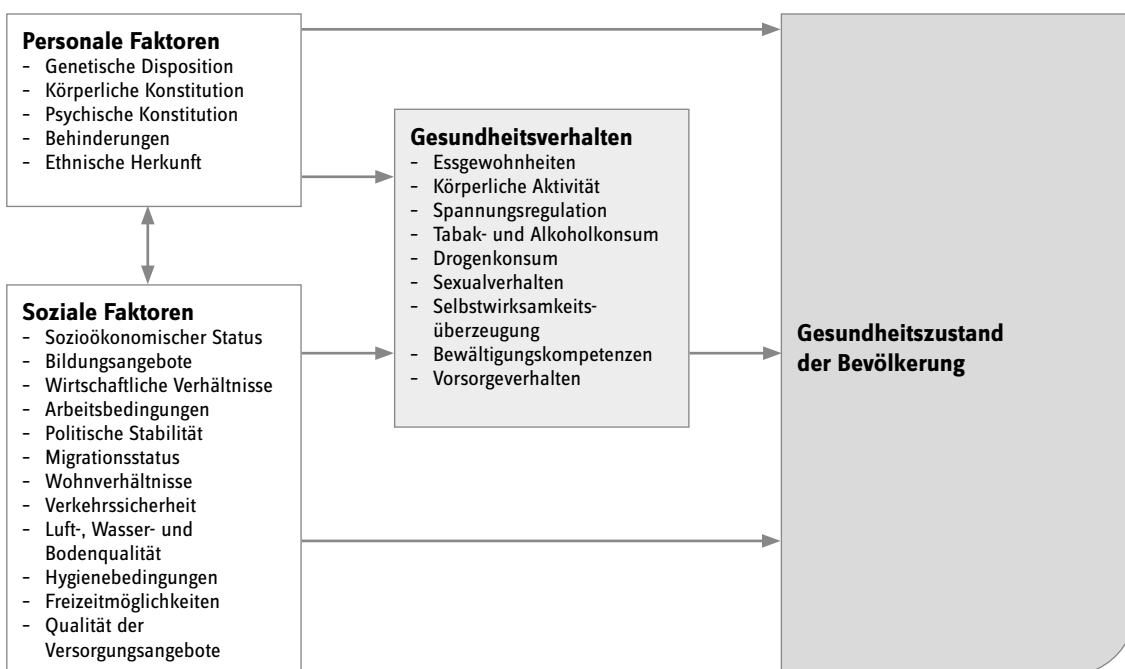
**Personale Faktoren**
- Genetische Disposition
- Körperliche Konstitution
- Psychische Konstitution
- Behinderungen
- Ethnische Herkunft

**Gesundheitsverhalten**
- Essgewohnheiten
- Körperliche Aktivität
- Spannungsregulation
- Tabak- und Alkoholkonsum
- Drogenkonsum
- Sexualverhalten
- Selbstwirksamkeitsüberzeugung
- Bewältigungskompetenzen
- Vorsorgeverhalten

**Soziale Faktoren**
- Sozioökonomischer Status
- Bildungsangebote
- Wirtschaftliche Verhältnisse
- Arbeitsbedingungen
- Politische Stabilität
- Migrationsstatus
- Wohnverhältnisse
- Verkehrssicherheit
- Luft-, Wasser- und Bodenqualität
- Hygienebedingungen
- Freizeitmöglichkeiten
- Qualität der Versorgungsangebote

**Gesundheitszustand der Bevölkerung**